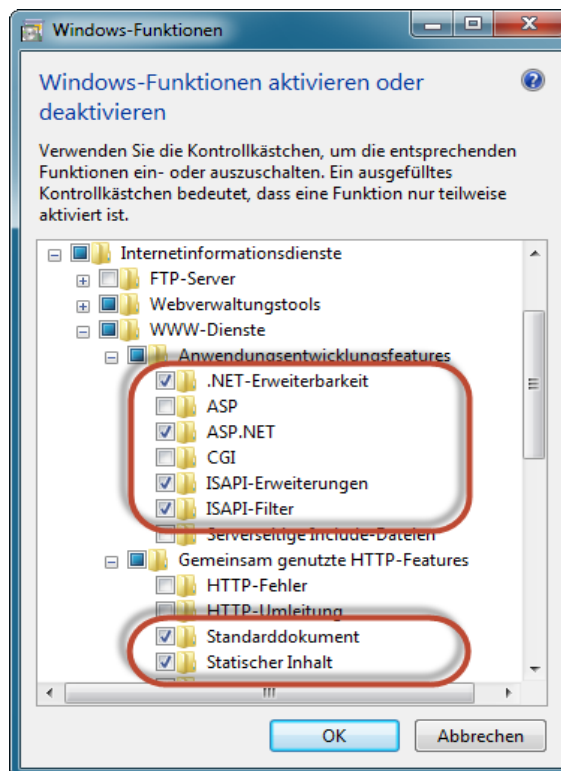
Windows-Funktionen

Windows-Funktionen aktivieren oder deaktivieren

Verwenden Sie die Kontrollkästchen, um die entsprechenden Funktionen ein- oder auszuschalten. Ein ausgefülltes Kontrollkästchen bedeutet, dass eine Funktion nur teilweise aktiviert ist.

Internetinformationsdienste
FTP-Server
Webverwaltungstools
WWW-Dienste
Anwendungsentwicklungsfeatures
.NET-Erweiterbarkeit
ASP
ASP.NET
CGI
ISAPI-Erweiterungen
ISAPI-Filter
Serverseitige Include-Dateien
Gemeinsam genutzte HTTP-Features
HTTP-Fehler
HTTP-Umleitung
Standarddokument
Statischer Inhalt

OK
Abbrechen